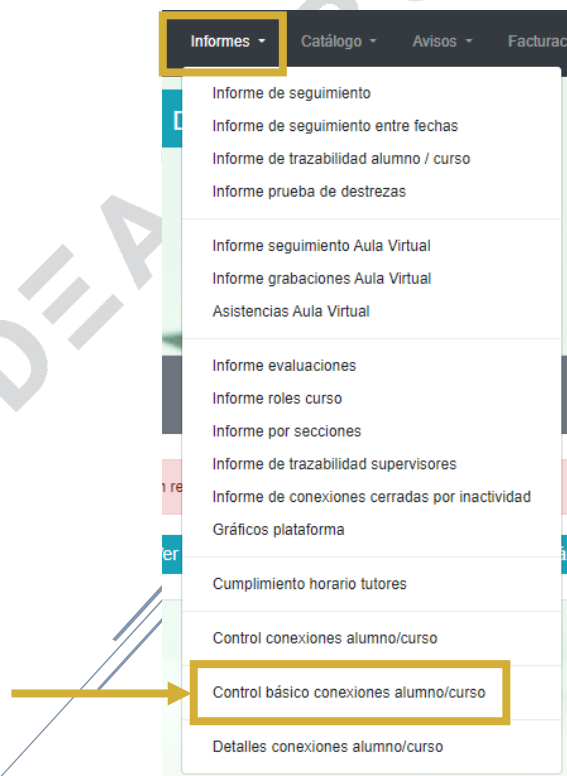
Informes ▾ Catálogo ▾ Avisos ▾ Facturac

Informe de seguimiento
Informe de seguimiento entre fechas
Informe de trazabilidad alumno / curso
Informe prueba de destrezas

Informe seguimiento Aula Virtual
Informe grabaciones Aula Virtual
Asistencias Aula Virtual

Informe evaluaciones
Informe roles curso
Informe por secciones
Informe de trazabilidad supervisores
Informe de conexiones cerradas por inactividad
Gráficos plataforma

Cumplimiento horario tutores

Control conexiones alumno/curso

Control básico conexiones alumno/curso

Detalles conexiones alumno/curso